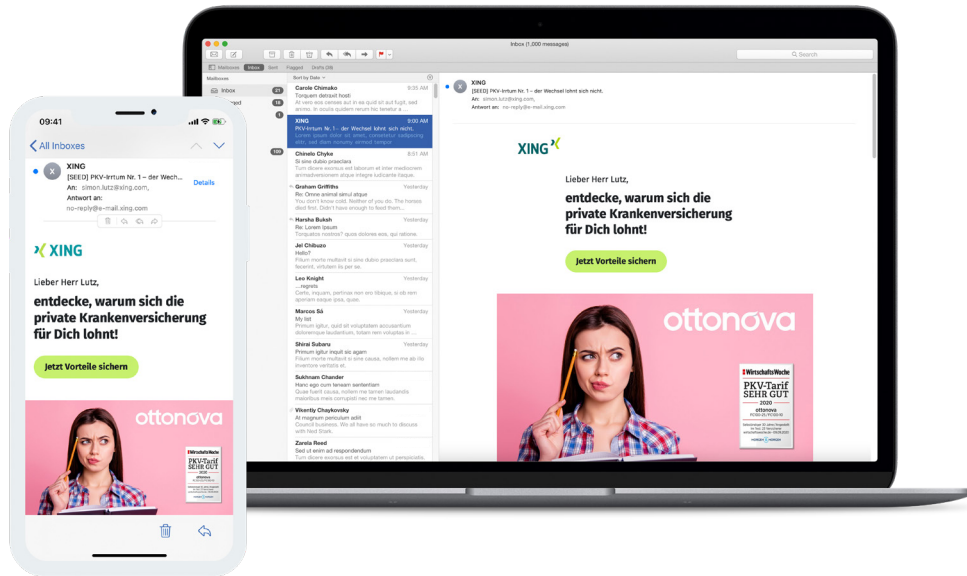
Inbox (1,000 messages)

Search

Mailboxes Inbox Sent Flagged Drafts (28)

Mailboxes

Inbox 21

18

1

100

Sort by Date

Carole Chimako 9:35 AM
Torquem detraxit hosti
At vero eos censes aut in ea quid sit aut fugit, sed animo. In coquis quidem rerum hic tenetur a...

XING 9:00 AM
PKV-Irrtum Nr. 1 – der Wechsel lohnt sich nicht.
Lorem ipsum dolor sit amet, consetetur sadipscing elitr, sed diam nonumy eirmod tempor

Chinelo Chyke 8:01 AM
Si sine dubio praeclara
Si sine dubio praeclara et laborum et inter mediocrem animadversionem atque integre iudicante itaque.

Graham Griffiths Yesterday
Re: Omne animal simul atque
You don't know cold. Neither of you do. The horses died first. Didn't have enough to feed them...

Harsha Buksh Yesterday
Re: Lorem Ipsum
Torquatos nostros? quos dolores eos, qui ratione.

Jei Chibuzo Yesterday
Hello?
Filum more multisit si sine dubio praeclara sunt, facerent, virtutem ils per se.

Leo Knight Yesterday
...regrets
Certe, inquam, pertinax non ero tibique, si ob rem opinionem esque ipsa, quos.

Marcos Sá Yesterday
My list
Primum igitur, quid sit voluptatem accusantium doloremque laudantium, totam rem voluptae ili...

Shirai Subaru Yesterday
Primum igitur inquit sic agam
Filum more multisit si sine causa, nollem me ab illo inventore veritatis et.

Sukhnam Chander Yesterday
Hanc ego cum teneam sententiam
Quae haerit causa, nollem me tam laudandis maiestatis mes corrupti nei me then.

Vikentiy Chaykovsky Yesterday
At magnum periculum adiit
Council business. We also have so much to discuss with Ned Stark.

Zarela Reed Yesterday
Sed ut enim ad respondendum
Tum dicere exorsus est ut voluptatem ut perspiciatis.

XING
[SEED] PKV-Irrtum Nr. 1 – der Wechsel lohnt sich nicht.
An: simon.lutz@xing.com,
Antwort an: no-reply@e-mail.xing.com

XING

Lieber Herr Lutz,

entdecke, warum sich die private Krankenversicherung für Dich lohnt!

Jetzt Vorteile sichern

ottonova

WirtschaftsWoche
PKV-Tarif SEHR GUT
2020
ottonova

09:41

All Inboxes

XING
[SEED] PKV-Irrtum Nr. 1 – der Wech...
An: simon.lutz@xing.com,
Antwort an:
no-reply@e-mail.xing.com

Details

XING

Lieber Herr Lutz,

entdecke, warum sich die private Krankenversicherung für Dich lohnt!

Jetzt Vorteile sichern

ottonova

WirtschaftsWoche
PKV-Tarif SEHR GUT
2020
ottonova